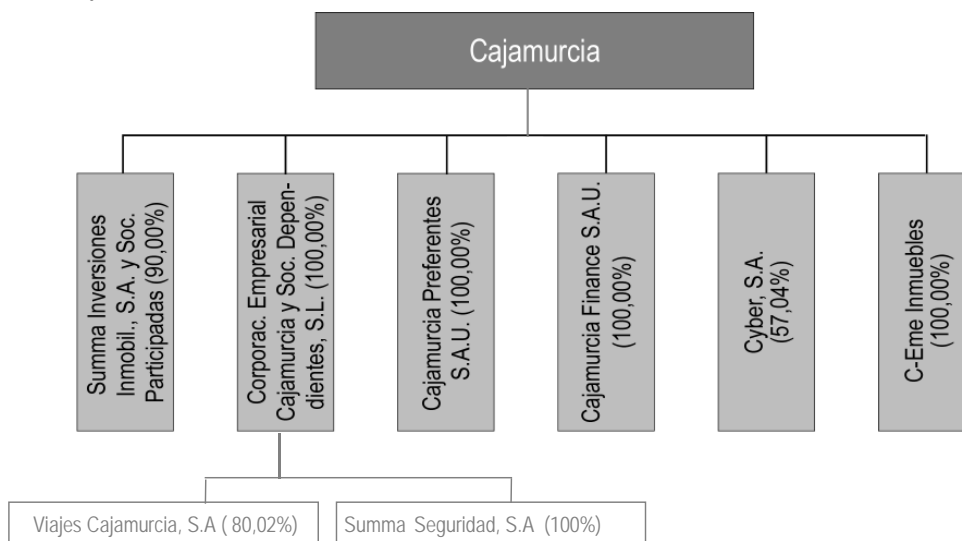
Cajamurcia

Summa Inversiones Inmobil., S.A. y Soc. Participadas (90,00%)

Corporac. Empresarial Cajamurcia y Soc. Dependientes, S.L. (100,00%)

Cajamurcia Preferentes S.A.U. (100,00%)

Cajamurcia Finance S.A.U. (100,00%)

Cyber, S.A. (57,04%)

C-Eme Inmuebles (100,00%)

Viajes Cajamurcia, S.A ( 80,02%)

Summa Seguridad, S.A (100%)